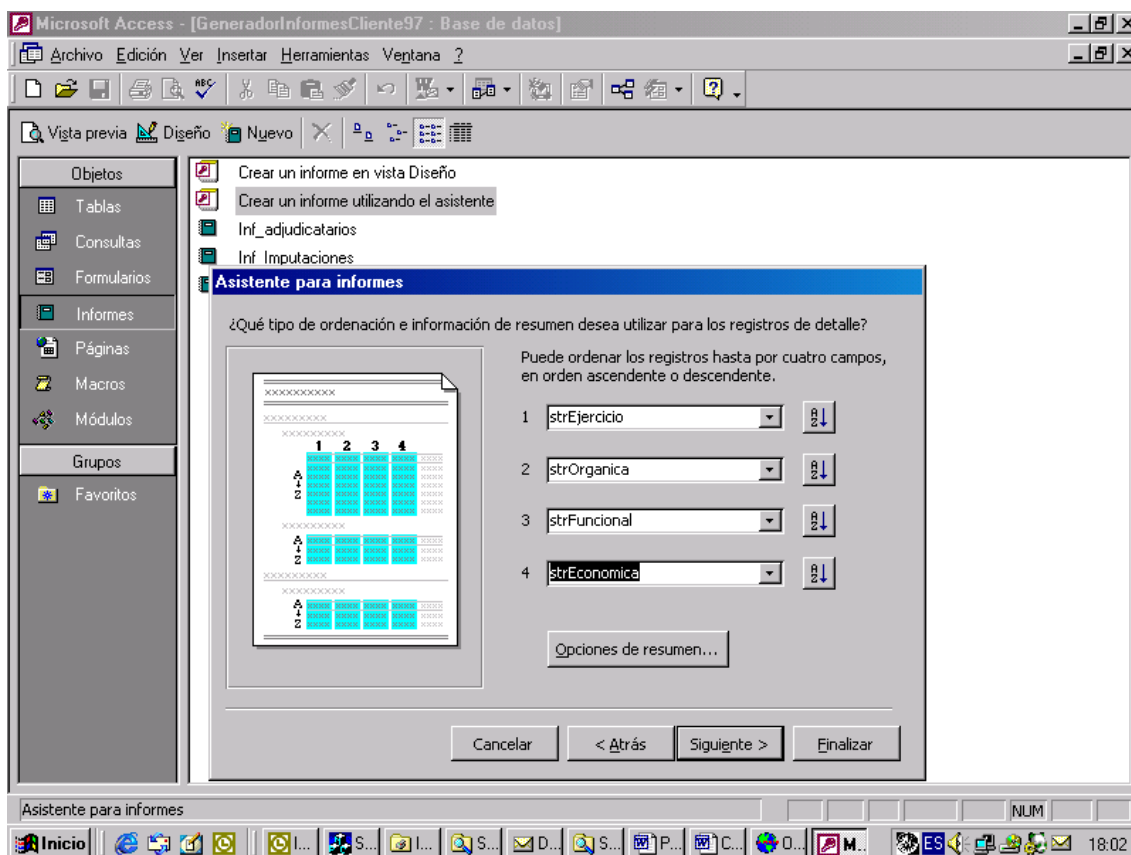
Microsoft Access - [GeneradorInformesCliente97 : Base de datos]

Archivo Edición Ver Insertar Herramientas Ventana ?

Vista previa Diseño Nuevo

Objetos
Tablas
Consultas
Formularios
Informes
Páginas
Macros
Módulos
Grupos
Favoritos

Crear un informe en vista Diseño
Crear un informe utilizando el asistente
Inf_adjudicatarios
Inf_Imputaciones

Asistente para informes

¿Qué tipo de ordenación e información de resumen desea utilizar para los registros de detalle?

xxxxxxxxxx
xxxxxxxxx
xxxxxxxxx
1 2 3 4
A
Z

Puede ordenar los registros hasta por cuatro campos, en orden ascendente o descendente.

1 strEjercicio
2 strOrganica
3 strFuncional
4 strEconomica

Opciones de resumen...

Cancelar
< Atrás
Siguiente >
Finalizar

Asistente para informes
NUM

Inicio
18:02